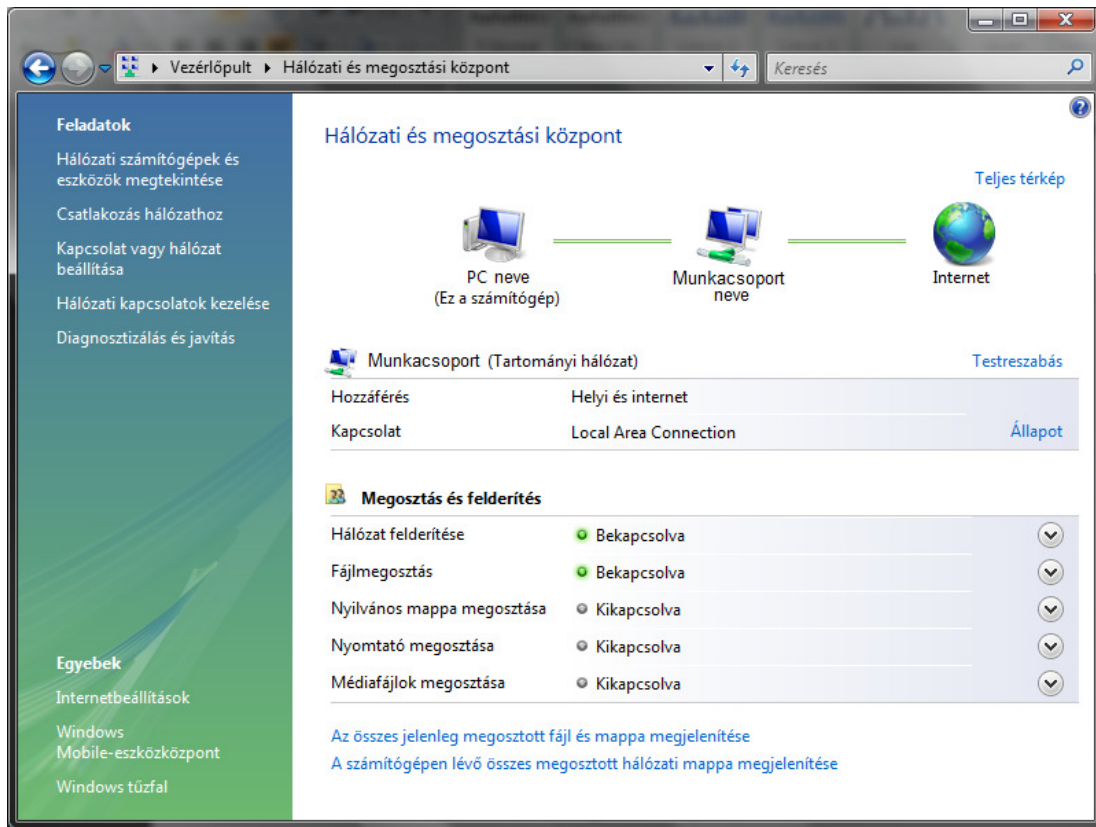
Vezérlőpult ▸ Hálózati és megosztási központ

Keresés

Feladatok

Hálózati számítógépek és eszközök megtekintése

Csatlakozás hálózathoz

Kapcsolat vagy hálózat beállítása

Hálózati kapcsolatok kezelése

Diagnosztizálás és javítás

Egyebek

Internetbeállítások

Windows Mobile-eszközközpont

Windows tűzfal

Hálózati és megosztási központ

Teljes térkép

PC neve
(Ez a számítógép)

Munkacsoport neve

Internet

Munkacsoport (Tartományi hálózat)

Testreszabás

| | | |
|---|---|---|
| Hozzáférés | Helyi és internet | |
| Kapcsolat | Local Area Connection | Állapot |

Megosztás és felderítés

| | |
|---|---|
| Hálózat felderítése | Bekapcsolva |
| Fájlmegosztás | Bekapcsolva |
| Nyilvános mappa megosztása | Kikapcsolva |
| Nyomtató megosztása | Kikapcsolva |
| Médiafájlok megosztása | Kikapcsolva |

Az összes jelenleg megosztott fájl és mappa megjelenítése

A számítógépen lévő összes megosztott hálózati mappa megjelenítése